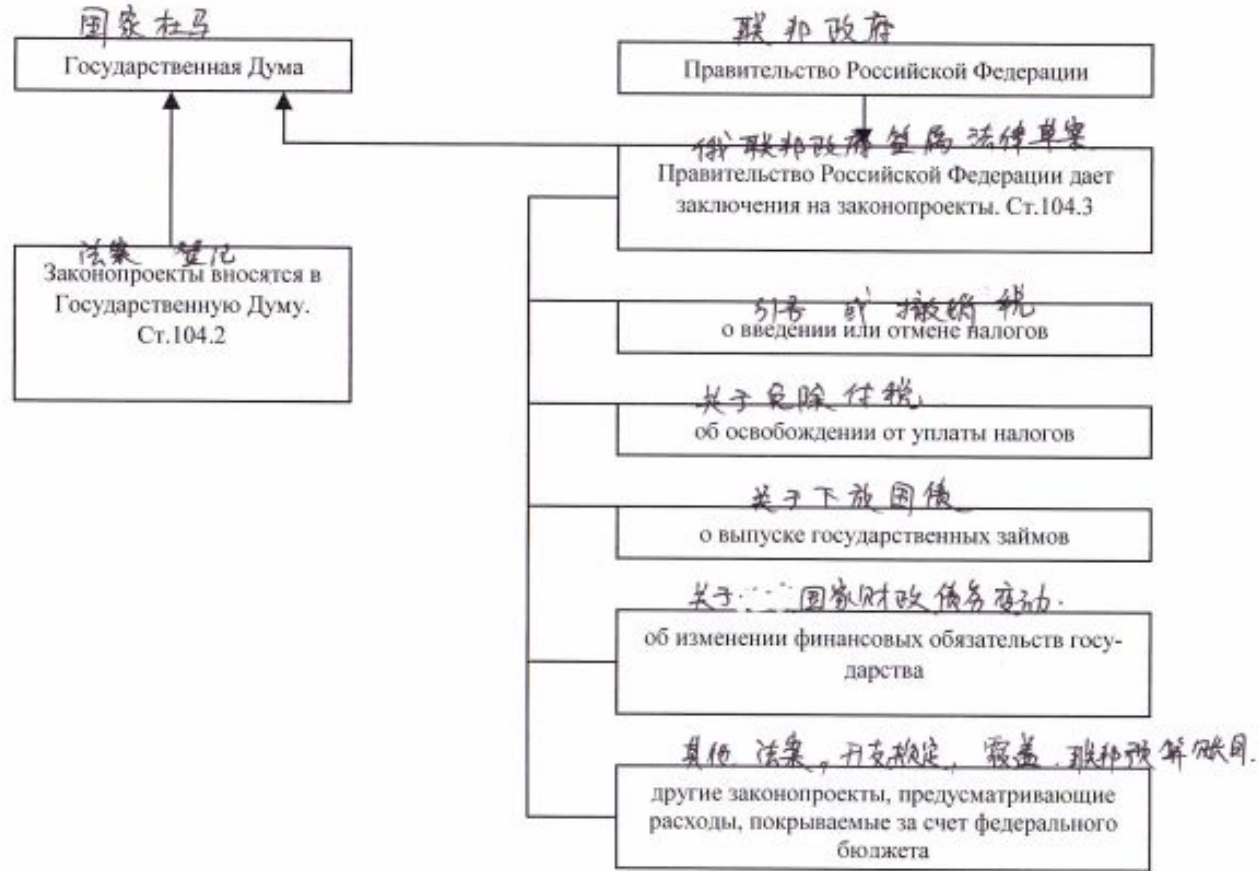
国家杜马
Государственная Дума

联邦政府
Правительство Российской Федерации

俄联邦政府签署法律草案
Правительство Российской Федерации дает заключения на законопроекты. Ст.104.3

法案 登记
Законопроекты вносятся в Государственную Думу. Ст.104.2

引考 或 撤销 税
о введении или отмене налогов

关于免除付税
об освобождении от уплаты налогов

关于下放国债
о выпуске государственных займов

关于 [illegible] 国家财政债务变动.
об изменении финансовых обязательств государства

其他 法案，开支核定，覆盖 联邦预算账目.
другие законопроекты, предусматривающие расходы, покрываемые за счет федерального бюджета